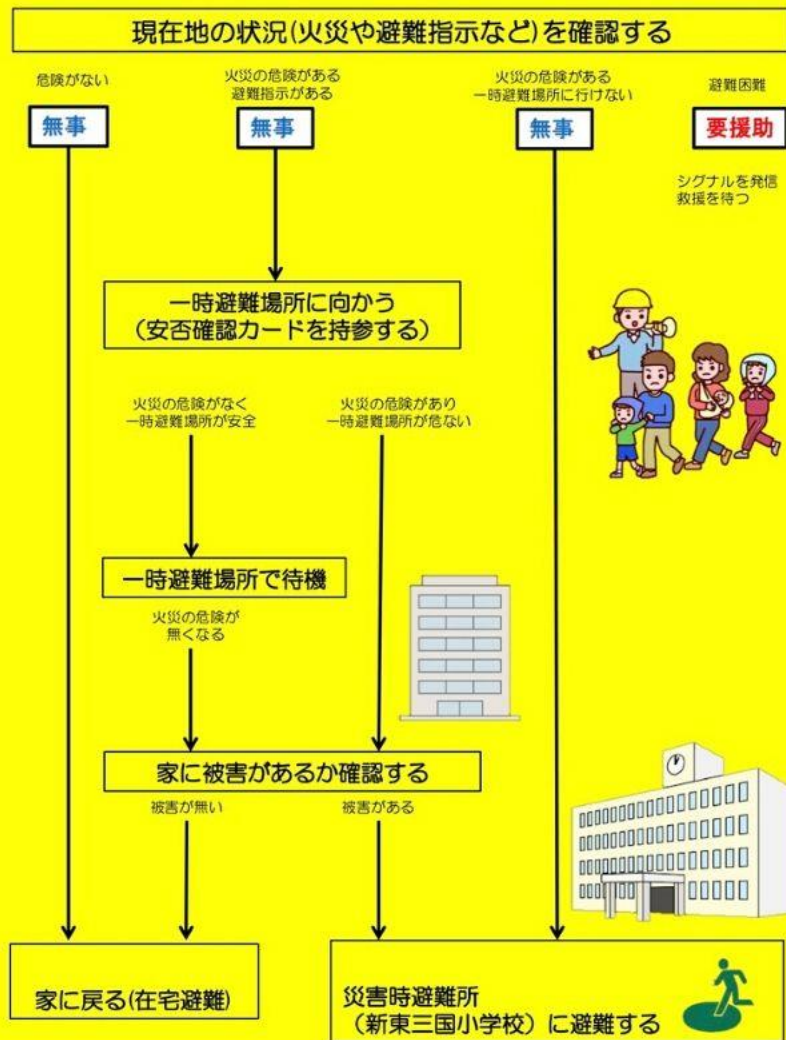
現在地の状況(火災や避難指示など)を確認する

危険がない

無事

火災の危険がある
避難指示がある

無事

火災の危険がある
一時避難場所に行けない

無事

避難困難

要援助

シグナルを発信
救援を待つ

一時避難場所に向かう
(安否確認カードを持参する)

火災の危険がなく
一時避難場所が安全

火災の危険があり
一時避難場所が危ない

一時避難場所で待機

火災の危険が
無くなる

家に被害があるか確認する

被害が無い

被害がある

家に戻る(在宅避難)

災害時避難所
(新東三国小学校) に避難する